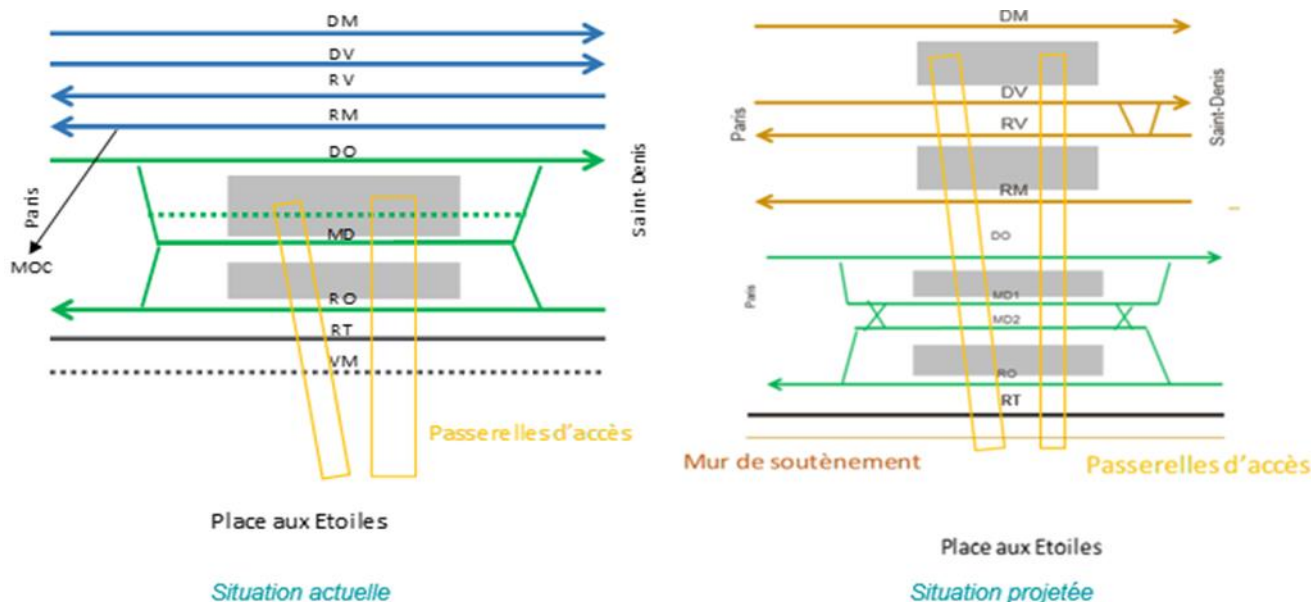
DM
DV
RV
RM
DO
Paris
MOC
MD
RO
RT
VM
Saint-Denis
Passerelles d'accès
Place aux Etoiles
Situation actuelle

DM
DV
RV
Paris
Saint-Denis
RM
DO
Paris
MD1
MD2
RO
RT
Mur de soutènement
Passerelles d'accès
Place aux Etoiles
Situation projetée